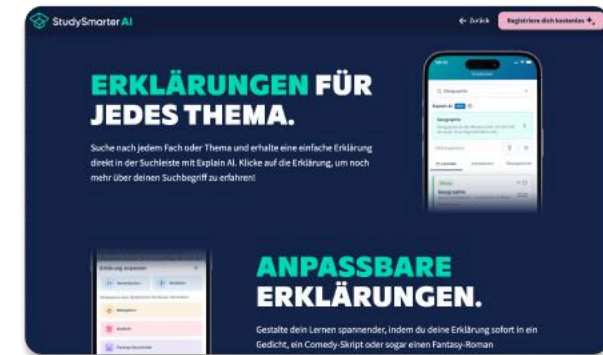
StudySmarter AI

← Zurück

Registriere dich kostenlos

ERKLÄRUNGEN FÜR JEDES THEMA.

Suche nach jedem Fach oder Thema und erhalte eine einfache Erklärung direkt in der Suchleiste mit Explain AI. Klicke auf die Erklärung, um noch mehr über deinen Suchbegriff zu erfahren!

Geographie

Geographie

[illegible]

ANPASSBARE ERKLÄRUNGEN.

Gestalte dein Lernen spannender, indem du deine Erklärung sofort in ein Gedicht, ein Comedy-Skript oder sogar einen Fantasy-Roman

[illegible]